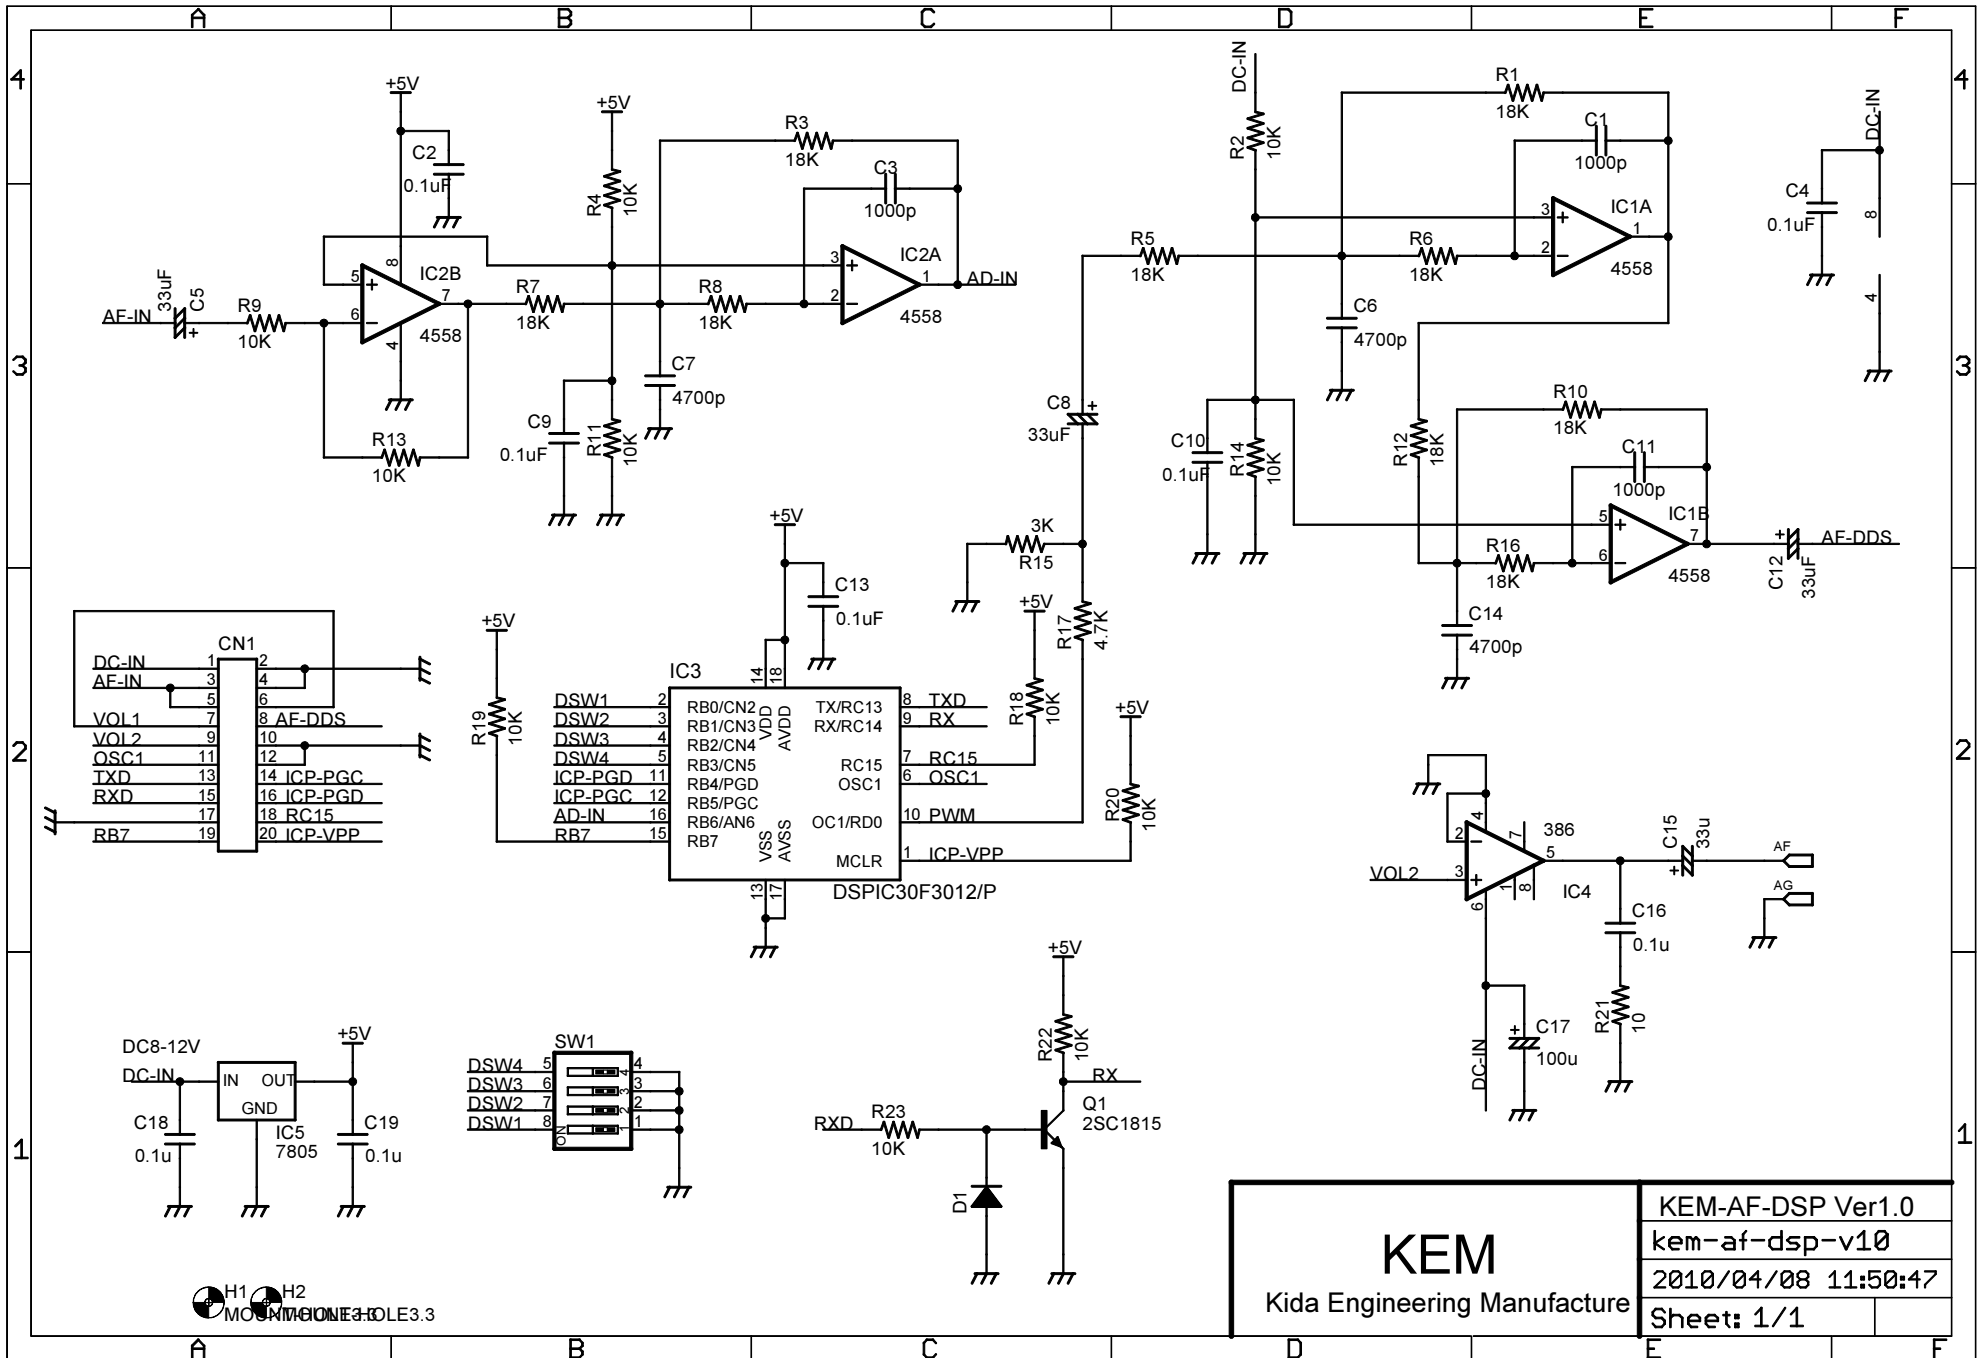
A B C D E F

4 3 2 1

+5V
C2
0.1uF
+5V
R4
10K
R3
18K
C3
1000p
IC2A
AD-IN
IC2B
4558
AF-IN
C5
33uF
R9
10K
R7
18K
R8
18K
4558
C7
4700p
C9
0.1uF
R11
10K
R13
10K

DC-IN
R2
10K
R1
18K
C1
1000p
IC1A
4558
R5
18K
R6
18K
C6
4700p
C8
33uF
C10
0.1uF
R14
10K
R12
18K
R10
18K
C11
1000p
IC1B
4558
R16
18K
C12
33uF
AF-DDS
C14
4700p
R15
3K
R17
4.7K

DC-IN
C4
0.1uF
8
4

CN1
DC-IN 1 2
AF-IN 3 4
5 6
VOL1 7 8 AF-DDS
VOL2 9 10
OSC1 11 12
TXD 13 14 ICP-PGC
RXD 15 16 ICP-PGD
17 18 RC15
RB7 19 20 ICP-VPP

+5V
R19
10K
+5V
C13
0.1uF
IC3
DSW1 2 RB0/CN2
DSW2 3 RB1/CN3
DSW3 4 RB2/CN4
DSW4 5 RB3/CN5
ICP-PGD 11 RB4/PGD
ICP-PGC 12 RB5/PGC
AD-IN 16 RB6/AN6
RB7 15 RB7
VDD AVDD 14 18
VSS AVSS 13 17
TX/RC13 8 TXD
RX/RC14 9 RX
RC15 7 RC15
OSC1 6 OSC1
OC1/RD0 10 PWM
MCLR 1 ICP-VPP
DSPIC30F3012/P
+5V
R18
10K
+5V
R20
10K

386
VOL2
IC4
C15
33u
AF
AG
C16
0.1u
R21
10
C17
100u
DC-IN

DC8-12V
DC-IN
IN OUT
GND
IC5
7805
+5V
C18
0.1u
C19
0.1u

SW1
DSW4 5 4
DSW3 6 3
DSW2 7 2
DSW1 8 1
ON

+5V
R22
10K
RX
Q1
2SC1815
RXD
R23
10K
D1

H1 H2
MOUNTHOLE3.3 MOUNTHOLE3.3

KEM
Kida Engineering Manufacture
KEM-AF-DSP Ver1.0
kem-af-dsp-v10
2010/04/08 11:50:47
Sheet: 1/1